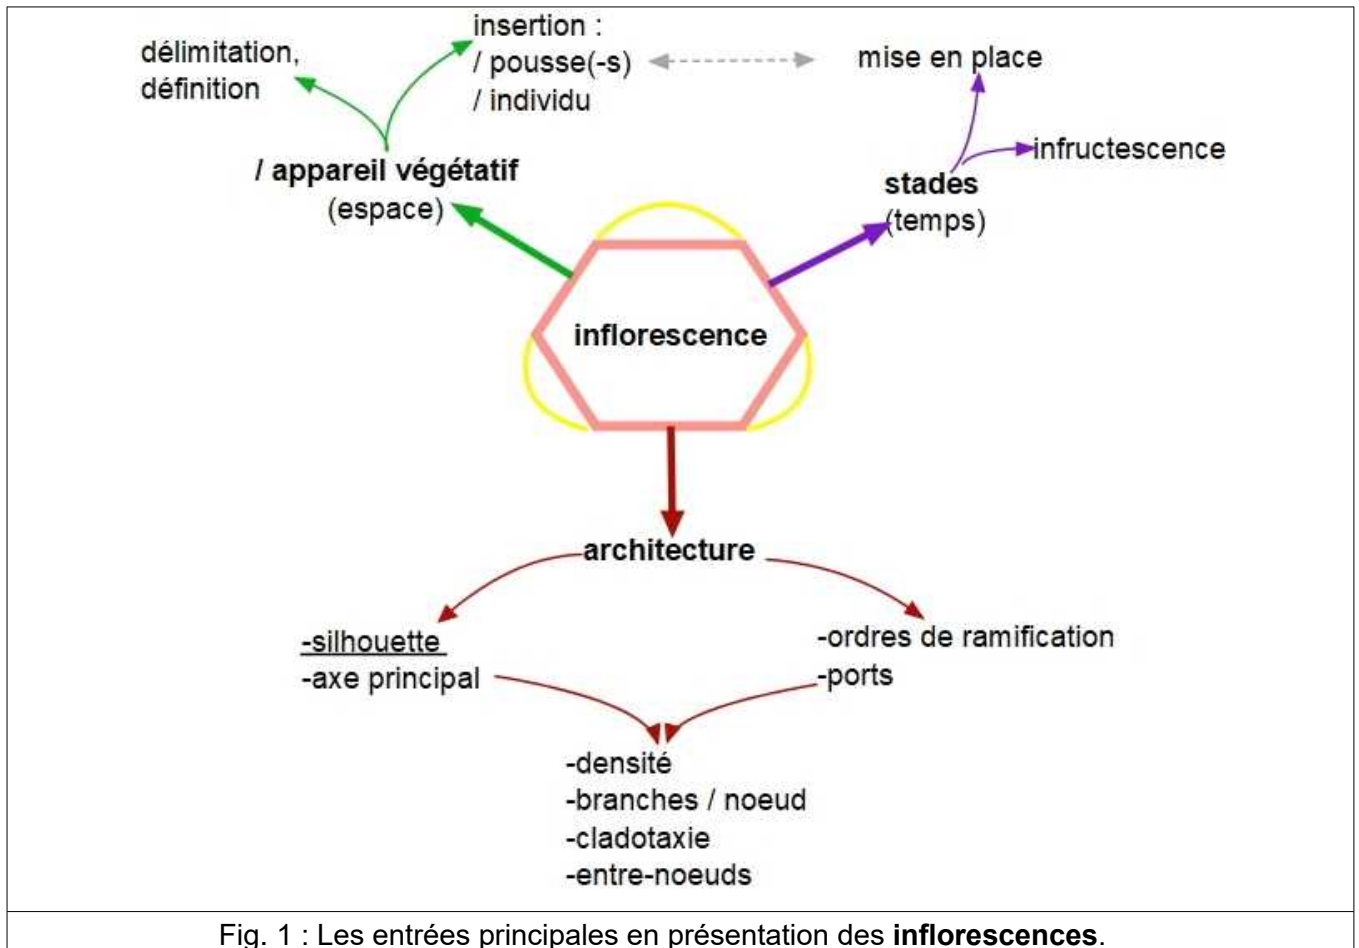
délimitation, définition

insertion :
/ pousse(-s)
/ individu

mise en place

infructescence

/ appareil végétatif
(espace)

stades
(temps)

inflorescence

architecture

-silhouette
-axe principal

-ordres de ramification
-ports

-densité
-branches / noeud
-cladotaxie
-entre-noeuds

Fig. 1 : Les entrées principales en présentation des **inflorescences**.